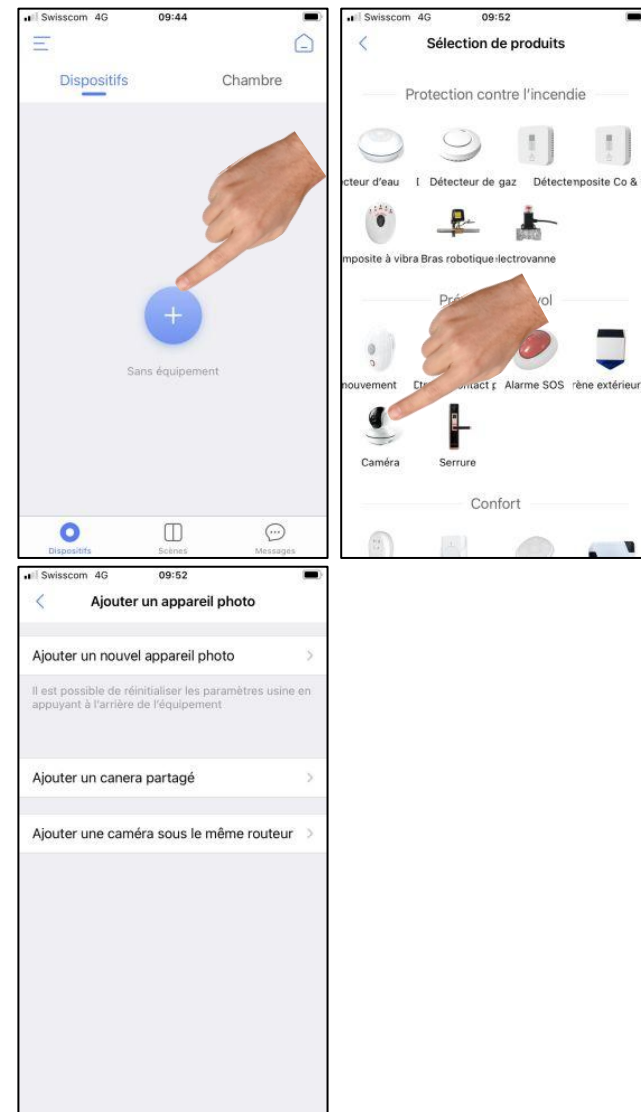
Swisscom 4G 09:44

Dispositifs Chambre

Sans équipement

Dispositifs Scènes Messages

Swisscom 4G 09:52

Sélection de produits

Protection contre l'incendie

:cteur d'eau [ Détecteur de gaz Détectemposite Co &

mposite à vibra Bras robotique:lectrovanne

Pré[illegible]vol

nouvement Ct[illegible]ntact p Alarme SOS rène extérieur

Caméra Serrure

Confort

Swisscom 4G 09:52

Ajouter un appareil photo

Ajouter un nouvel appareil photo

Il est possible de réinitialiser les paramètres usine en appuyant à l'arrière de l'équipement

Ajouter un canera partagé

Ajouter une caméra sous le même routeur